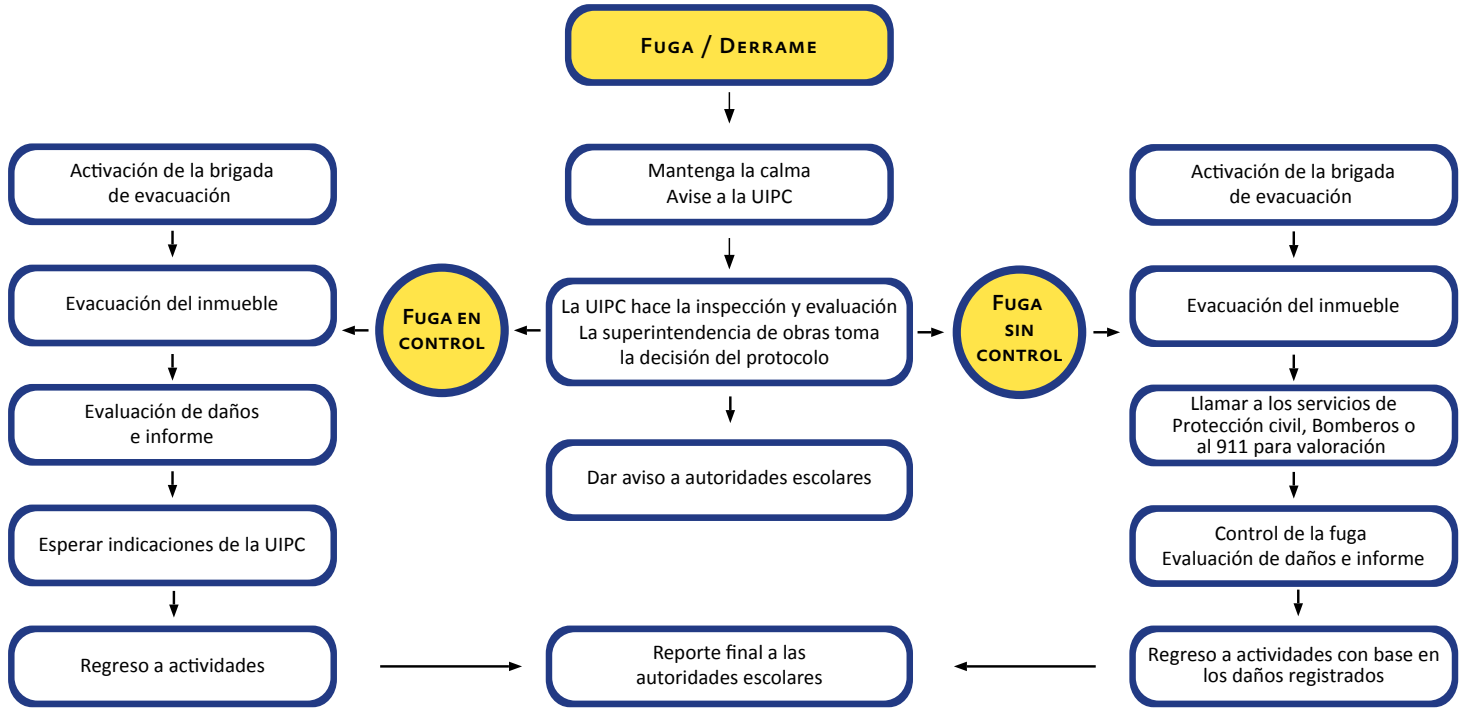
Fuga / Derrame

Mantenga la calma
Avise a la UIPC

La UIPC hace la inspección y evaluación
La superintendencia de obras toma la decisión del protocolo

Dar aviso a autoridades escolares

Fuga en control

Activación de la brigada de evacuación

Evacuación del inmueble

Evaluación de daños e informe

Esperar indicaciones de la UIPC

Regreso a actividades

Fuga sin control

Activación de la brigada de evacuación

Evacuación del inmueble

Llamar a los servicios de Protección civil, Bomberos o al 911 para valoración

Control de la fuga
Evaluación de daños e informe

Regreso a actividades con base en los daños registrados

Reporte final a las autoridades escolares